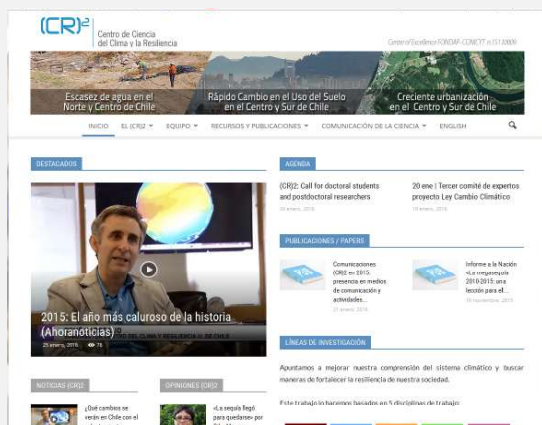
(CR)$^2$ Centro de Ciencia del Clima y la Resiliencia

Center of Excellence FONDAP-CONICYT n.15110009

Escasez de agua en el Norte y Centro de Chile

Rápido Cambio en el Uso del Suelo en el Centro y Sur de Chile

Creciente urbanización en el Centro y Sur de Chile

INICIO EL (CR)2 EQUIPO RECURSOS Y PUBLICACIONES COMUNICACIÓN DE LA CIENCIA ENGLISH

DESTACADOS

2015: El año más caluroso de la historia (Ahoranoticias)

25 enero, 2016 76

AGENDA

(CR)2: Call for doctoral students and postdoctoral researchers

20 enero, 2016

20 ene | Tercer comité de expertos proyecto Ley Cambio Climático

19 enero, 2016

PUBLICACIONES / PAPERS

Comunicaciones (CR)2 en 2015: presencia en medios de comunicación y actividades...

21 enero, 2016

Informe a la Nación «La megasequía 2010-2015: una lección para el...

30 noviembre, 2015

LÍNEAS DE INVESTIGACIÓN

Apuntamos a mejorar nuestra comprensión del sistema climático y buscar maneras de fortalecer la resiliencia de nuestra sociedad.

Este trabajo lo hacemos basados en 5 disciplinas de trabajo:

NOTICIAS (CR)2

¿Qué cambios se verán en Chile con el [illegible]

OPINIONES (CR)2

«La sequía llegó para quedarse» por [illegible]